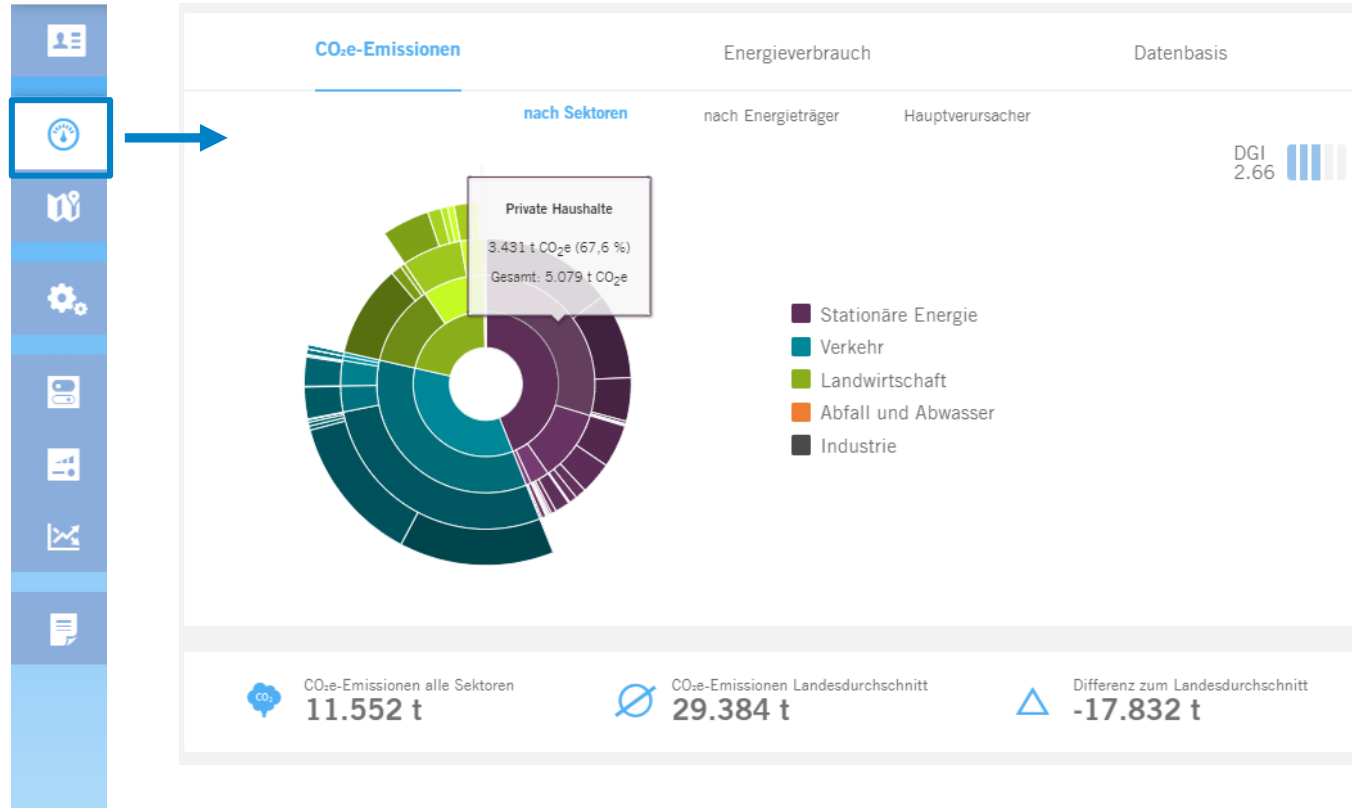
CO₂e-Emissionen

Energieverbrauch

Datenbasis

nach Sektoren

nach Energieträger

Hauptverursacher

DGI
2.66

Private Haushalte

3.431 t CO$_2$e (67,6 %)

Gesamt: 5.079 t CO$_2$e

Stationäre Energie
Verkehr
Landwirtschaft
Abfall und Abwasser
Industrie

CO$_2$

CO₂e-Emissionen alle Sektoren
11.552 t

CO₂e-Emissionen Landesdurchschnitt
29.384 t

Differenz zum Landesdurchschnitt
-17.832 t